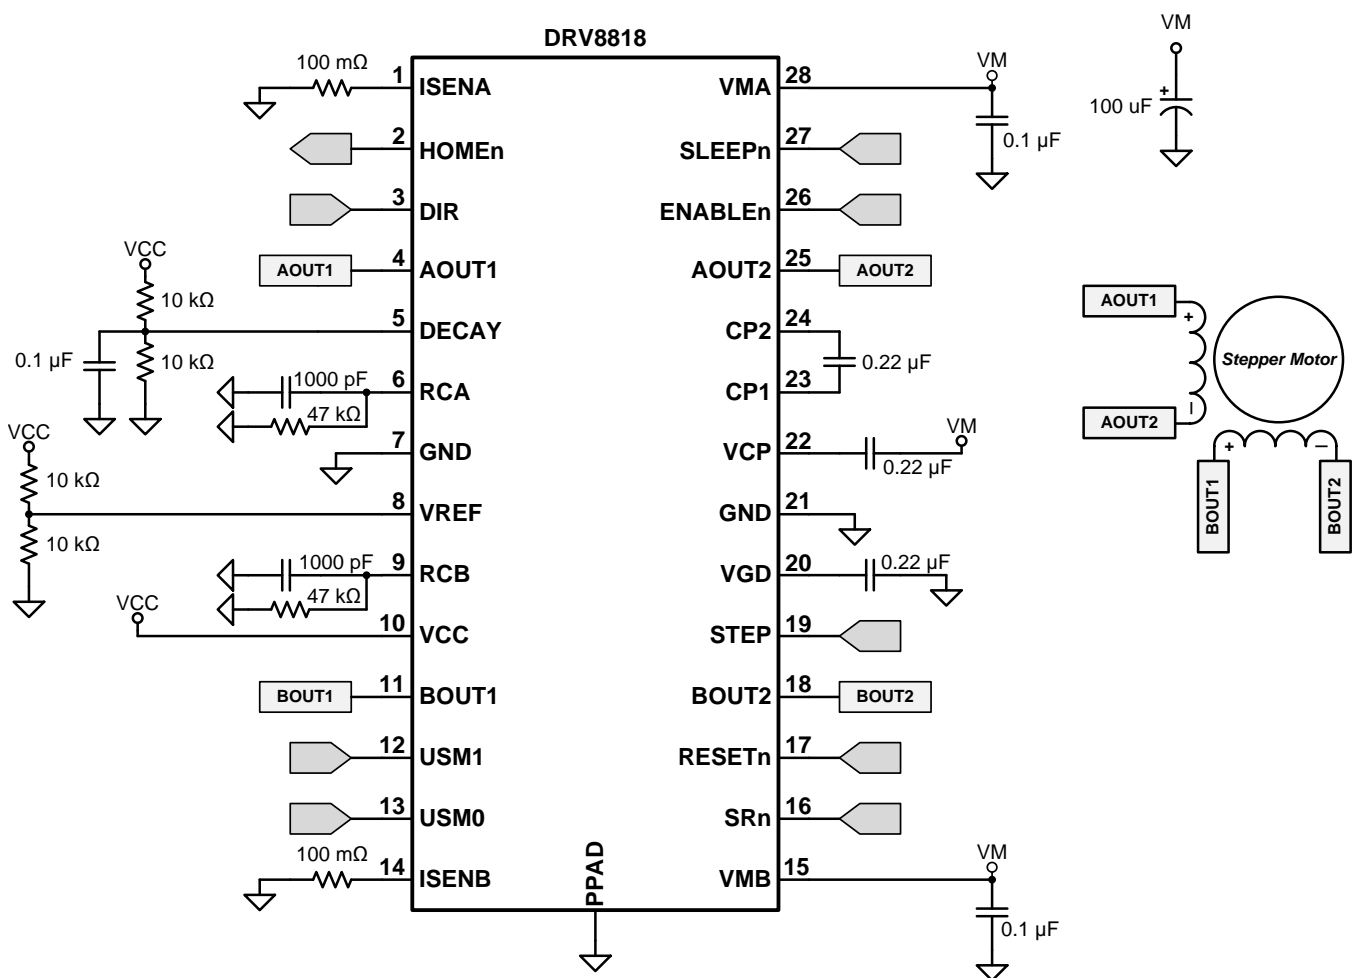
DRV8818

100 mΩ
1 ISENA
2 HOMEn
3 DIR
AOUT1 4 AOUT1
VCC
10 kΩ
5 DECAY
0.1 µF
10 kΩ
1000 pF
6 RCA
47 kΩ
7 GND
VCC
10 kΩ
8 VREF
10 kΩ
1000 pF
9 RCB
47 kΩ
VCC
10 VCC
BOUT1 11 BOUT1
12 USM1
13 USM0
100 mΩ
14 ISENB
PPAD

VM
VMA 28
0.1 µF
SLEEPn 27
ENABLEn 26
AOUT2 25 AOUT2
CP2 24
0.22 µF
CP1 23
VM
VCP 22
0.22 µF
GND 21
VGD 20
0.22 µF
STEP 19
BOUT2 18 BOUT2
RESETn 17
SRn 16
VM
VMB 15
0.1 µF

VM
100 uF +

AOUT1
+
Stepper Motor
AOUT2
–
+
–
BOUT1
BOUT2